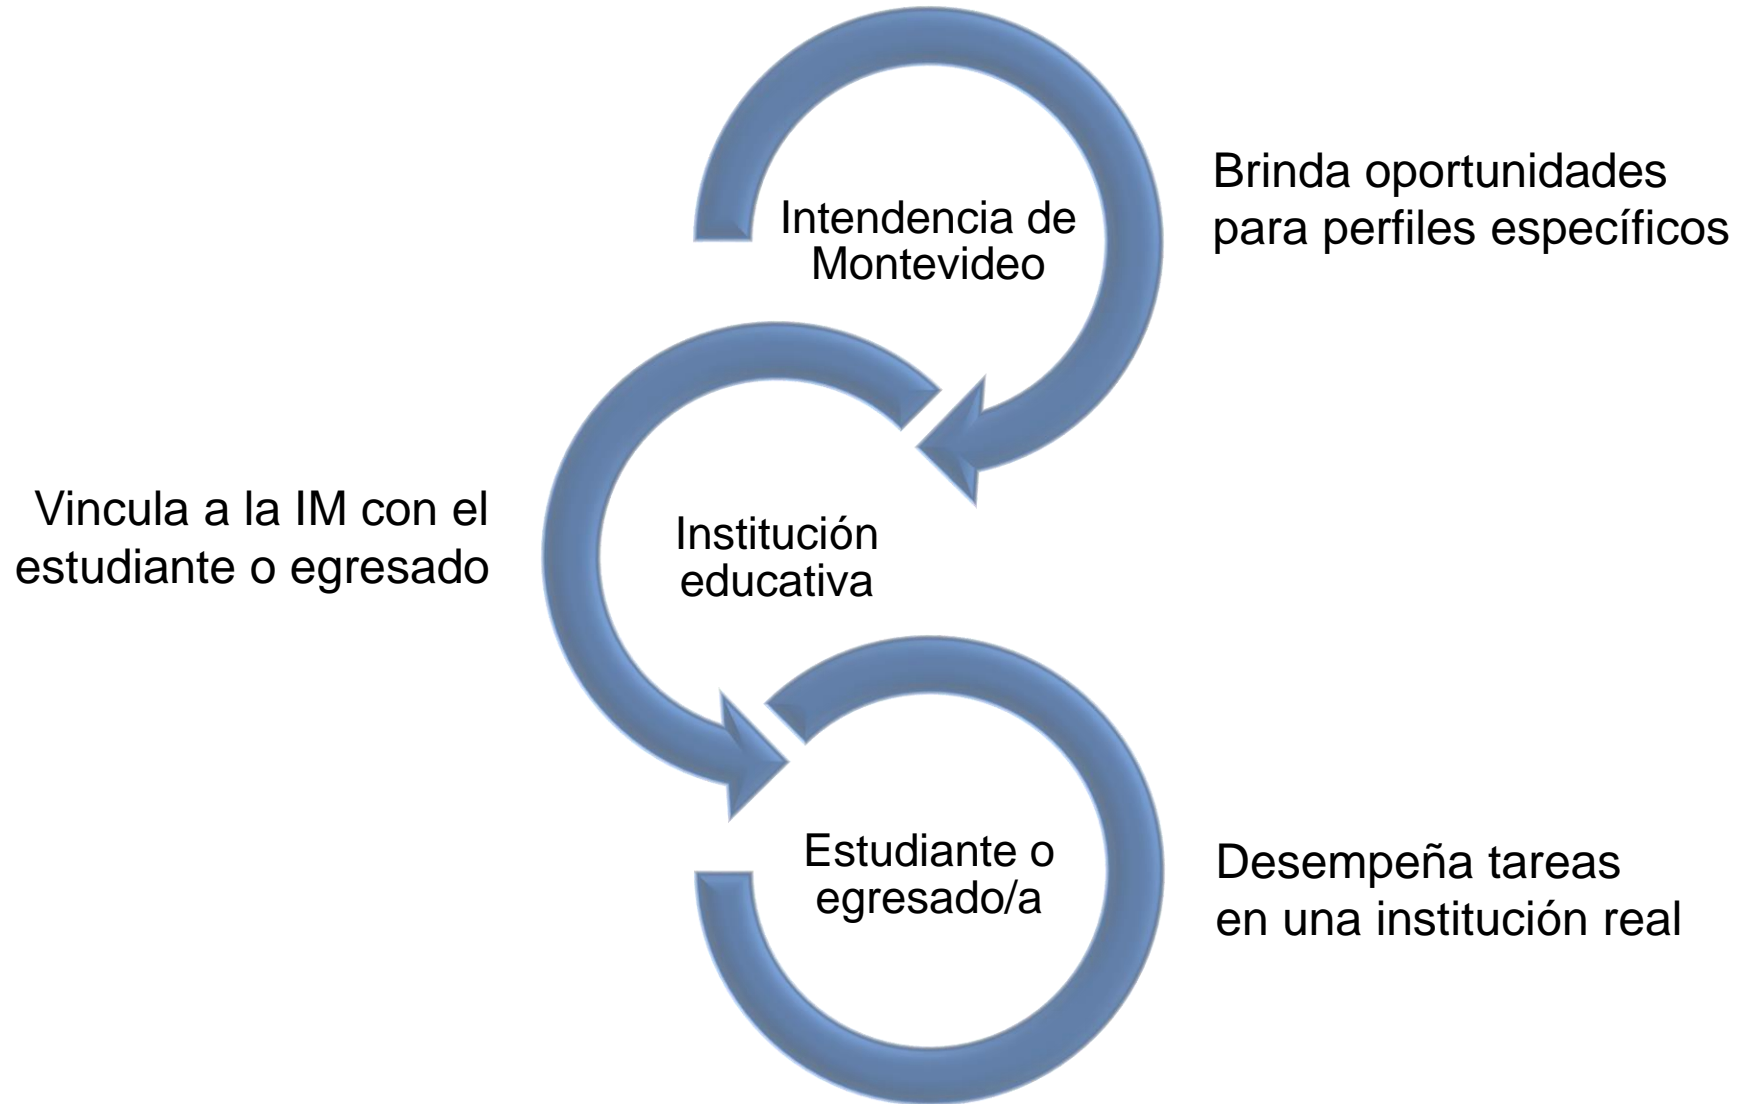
Intendencia de Montevideo

Brinda oportunidades para perfiles específicos

Vincula a la IM con el estudiante o egresado

Institución educativa

Estudiante o egresado/a

Desempeña tareas en una institución real